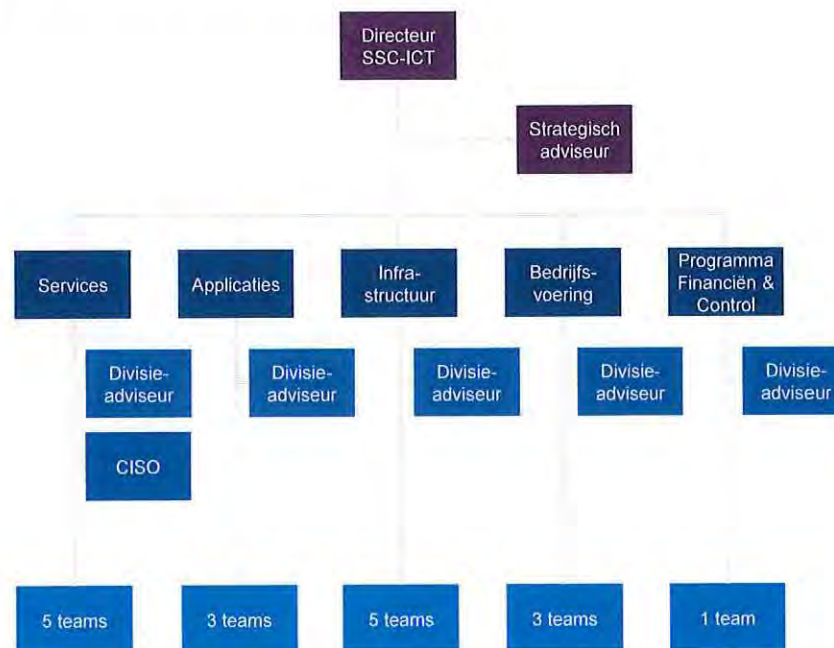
Directeur SSC-ICT

Strategisch adviseur

Services

Applicaties

Infrastructuur

Bedrijfsvoering

Programma Financiën & Control

Divisieadviseur

CISO

Divisieadviseur

Divisieadviseur

Divisieadviseur

Divisieadviseur

5 teams

3 teams

5 teams

3 teams

1 team